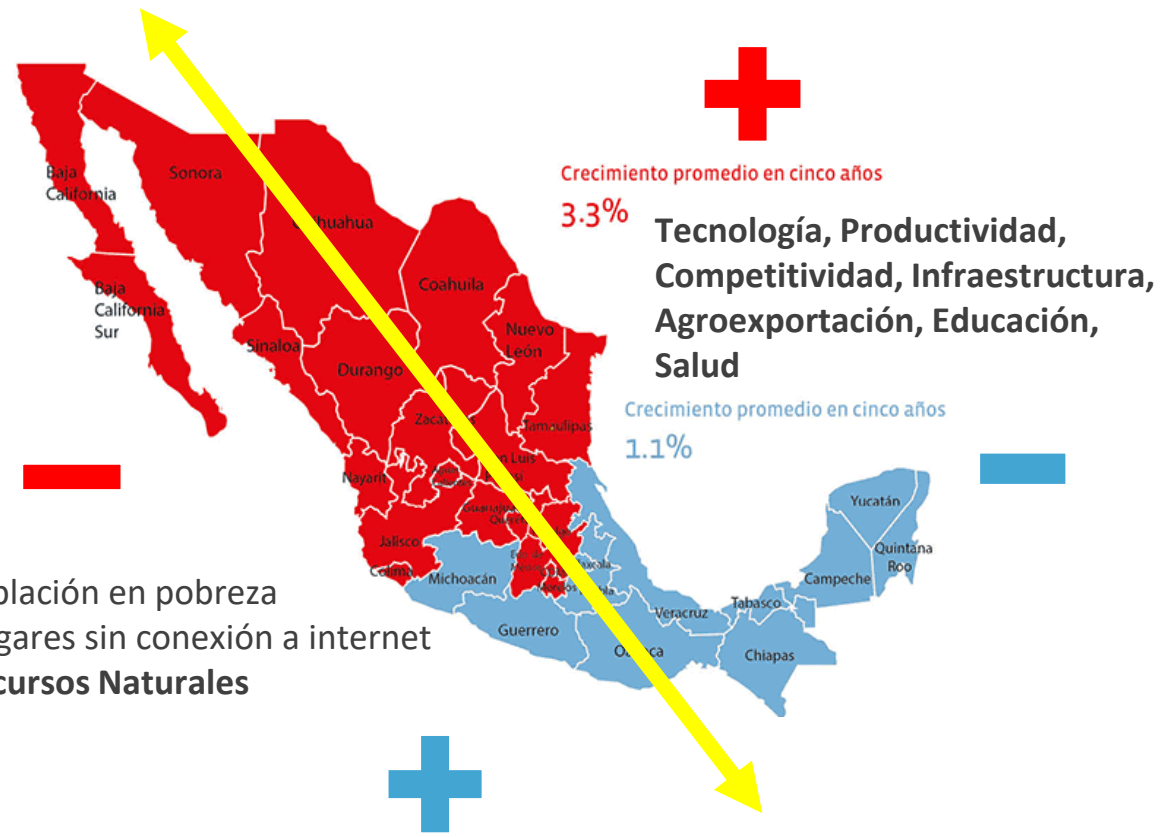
Baja California

Sonora

Chihuahua

Baja California Sur

Coahuila

Nuevo León

Sinaloa

Durango

Zacatecas

Tamaulipas

San Luis Potosí

Nayarit

Aguascalientes

Guanajuato

Querétaro

Jalisco

Colima

Michoacán

Estado de México

Tlaxcala

Morelos

Puebla

Veracruz

Guerrero

Oaxaca

Tabasco

Chiapas

Campeche

Yucatán

Quintana Roo

Crecimiento promedio en cinco años

3.3%

Tecnología, Productividad, Competitividad, Infraestructura, Agroexportación, Educación, Salud

Crecimiento promedio en cinco años

1.1%

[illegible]blación en pobreza
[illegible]gares sin conexión a internet
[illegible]cursos Naturales